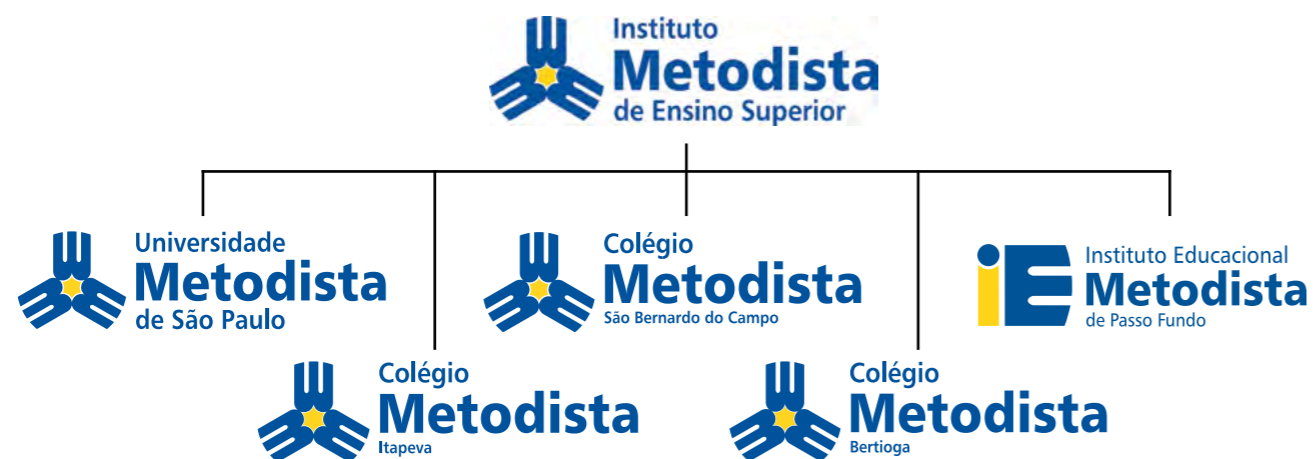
Instituto
Metodista
de Ensino Superior

Universidade
Metodista
de São Paulo

Colégio
Metodista
São Bernardo do Campo

Instituto Educacional
Metodista
de Passo Fundo

Colégio
Metodista
Itapeva

Colégio
Metodista
Bertioga